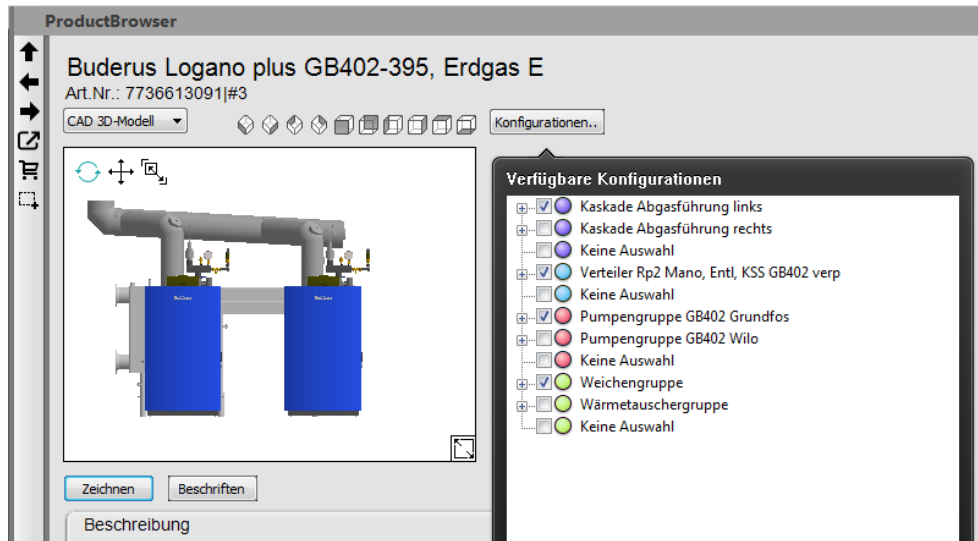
ProductBrowser

Buderus Logano plus GB402-395, Erdgas E
Art.Nr.: 7736613091|#3

CAD 3D-Modell

Konfigurationen..

Verfügbare Konfigurationen

Kaskade Abgasführung links
Kaskade Abgasführung rechts
Keine Auswahl
Verteiler Rp2 Mano, Entl, KSS GB402 verp
Keine Auswahl
Pumpengruppe GB402 Grundfos
Pumpengruppe GB402 Wilo
Keine Auswahl
Weichengruppe
Wärmetauschergruppe
Keine Auswahl

Zeichnen
Beschriften

Beschreibung